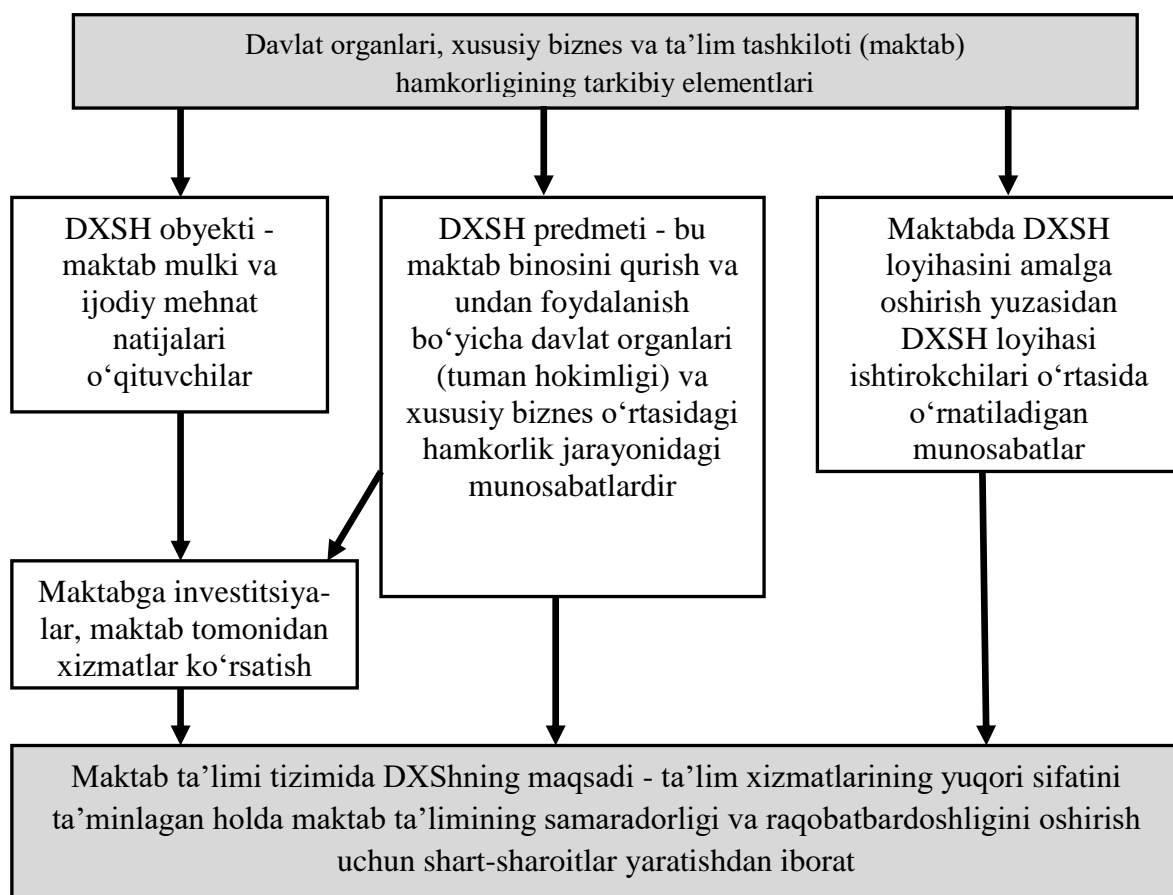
Davlat organlari, xususiy biznes va ta'lim tashkiloti (maktab) hamkorligining tarkibiy elementlari

DXSH obyekti - maktab mulki va ijodiy mehnat natijalari o'qituvchilar

DXSH predmeti - bu maktab binosini qurish va undan foydalanish bo'yicha davlat organlari (tuman hokimligi) va xususiy biznes o'rtasidagi hamkorlik jarayonidagi munosabatlardir

Maktabda DXSH loyihasini amalga oshirish yuzasidan DXSH loyihasi ishtirokchilari o'rtasida o'rnatiladigan munosabatlar

Maktabga investitsiyalar, maktab tomonidan xizmatlar ko'rsatish

Maktab ta'limi tizimida DXShning maqsadi - ta'lim xizmatlarining yuqori sifatini ta'minlagan holda maktab ta'limining samaradorligi va raqobatbardoshligini oshirish uchun shart-sharoitlar yaratishdan iborat